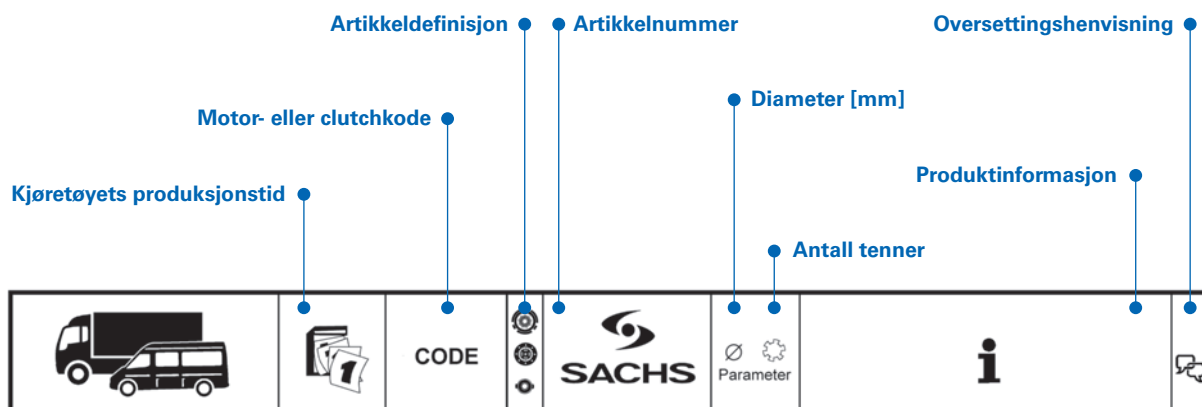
Artikkeldefinisjon
Artikkelnummer
Oversettingshenvisning
Diameter [mm]
Motor- eller clutchkode
Produktinformasjon
Kjøretøyets produksjonstid
Antall tenner

| | | CODE | | SACHS | Ø Parameter | i | |
|---|---|---|---|---|---|---|---|